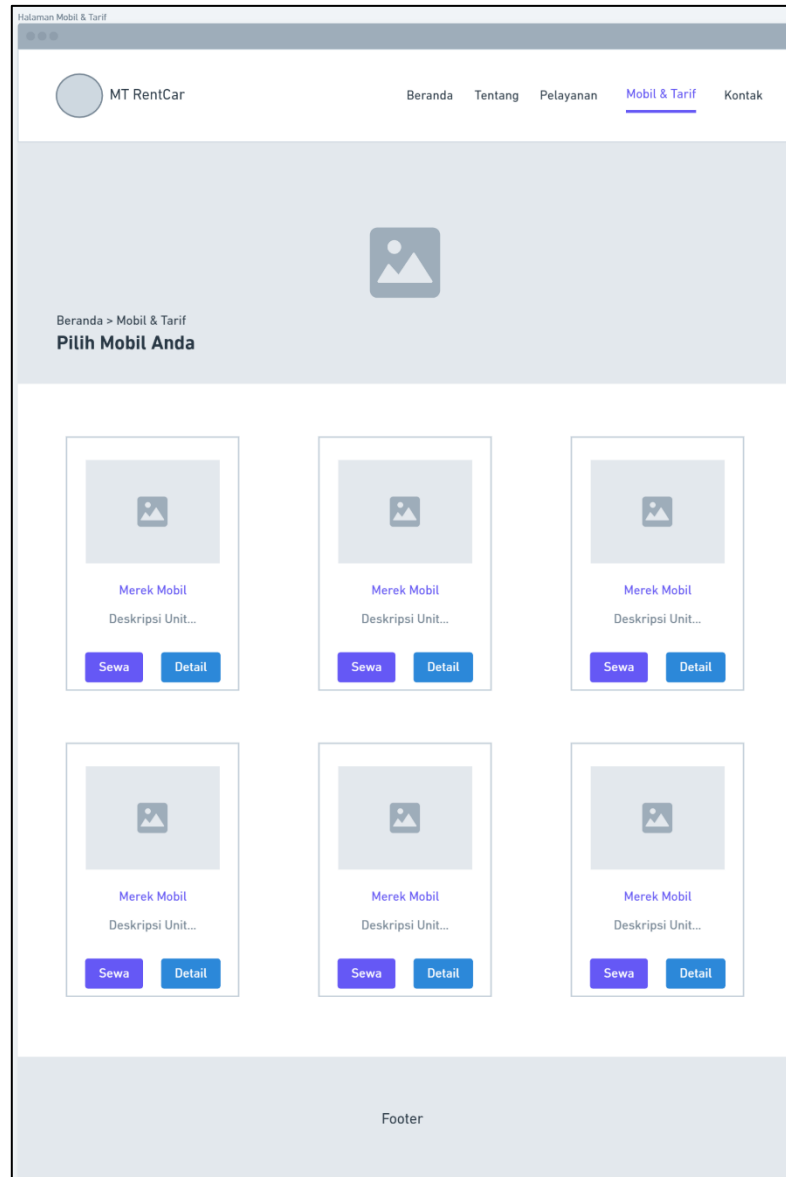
Halaman Mobil & Tarif

MT RentCar

Beranda Tentang Pelayanan Mobil & Tarif Kontak

Beranda > Mobil & Tarif

Pilih Mobil Anda

Merek Mobil
Deskripsi Unit...
Sewa Detail

Merek Mobil
Deskripsi Unit...
Sewa Detail

Merek Mobil
Deskripsi Unit...
Sewa Detail

Merek Mobil
Deskripsi Unit...
Sewa Detail

Merek Mobil
Deskripsi Unit...
Sewa Detail

Merek Mobil
Deskripsi Unit...
Sewa Detail

Footer